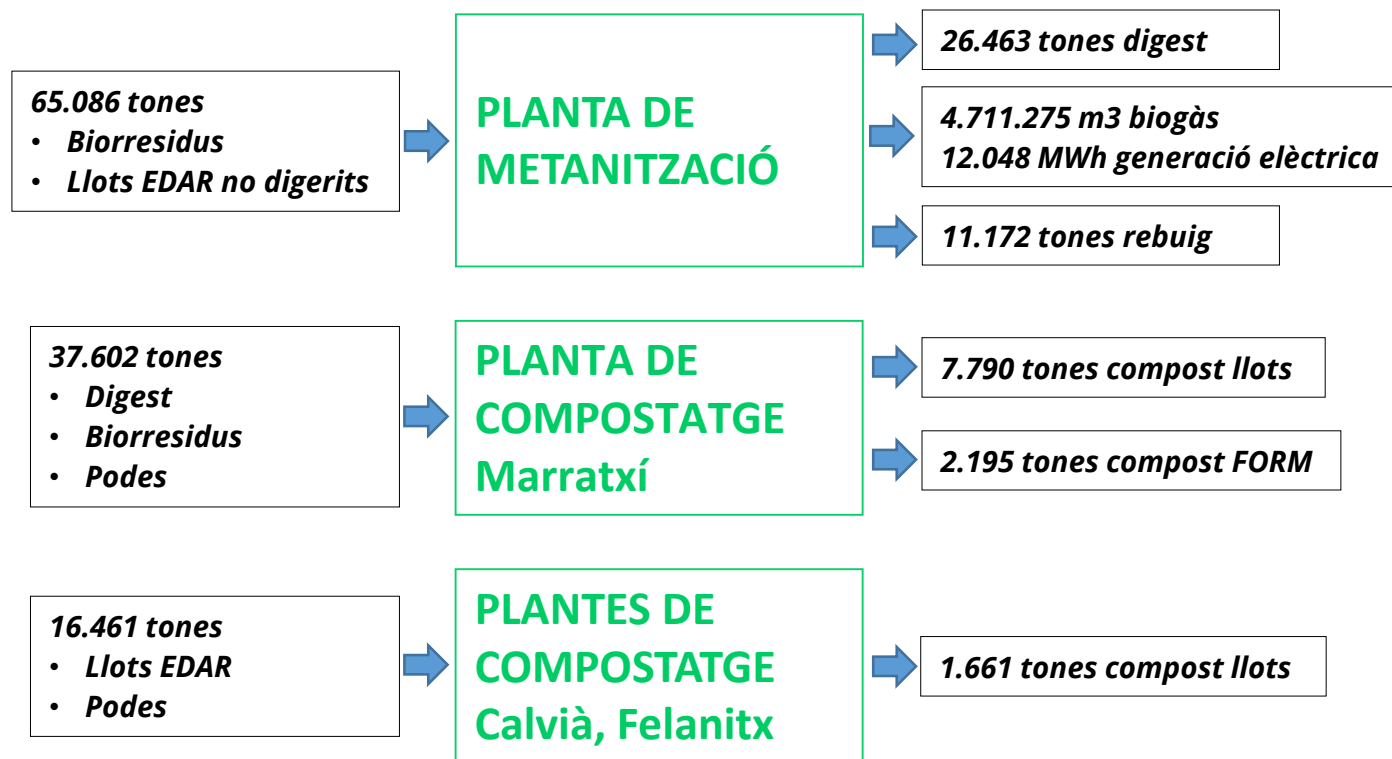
65.086 tones
- Biorresidus
- Llots EDAR no digerits

PLANTA DE METANITZACIÓ

26.463 tones digest

4.711.275 m3 biogàs
12.048 MWh generació elèctrica

11.172 tones rebuig

37.602 tones
- Digest
- Biorresidus
- Podes

PLANTA DE COMPOSTATGE Marratxí

7.790 tones compost llots

2.195 tones compost FORM

16.461 tones
- Llots EDAR
- Podes

PLANTES DE COMPOSTATGE Calvià, Felanitx

1.661 tones compost llots